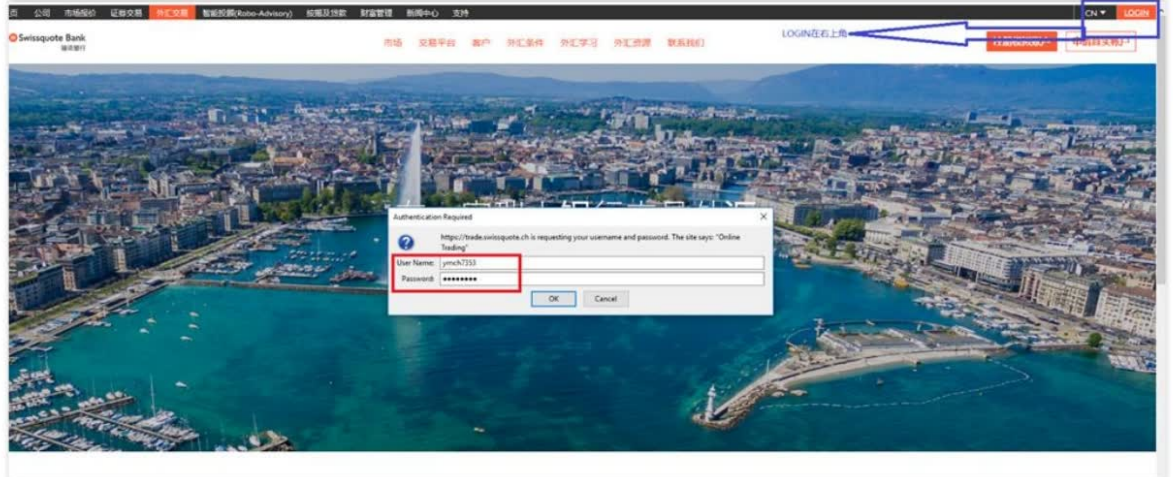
页 公司 市场报价 证券交易 外汇交易 智能投顾(Robo-Advisory) 按揭及贷款 财富管理 新闻中心 支持 CN ▾ LOGIN

Swissquote Bank 瑞讯银行

市场 交易平台 客户 外汇条件 外汇学习 外汇资源 联系我们

LOGIN在右上角

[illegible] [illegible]

Authentication Required

https://trade.swissquote.ch is requesting your username and password. The site says: "Online Trading"

User Name: ymch7353

Password: ••••••••

OK Cancel